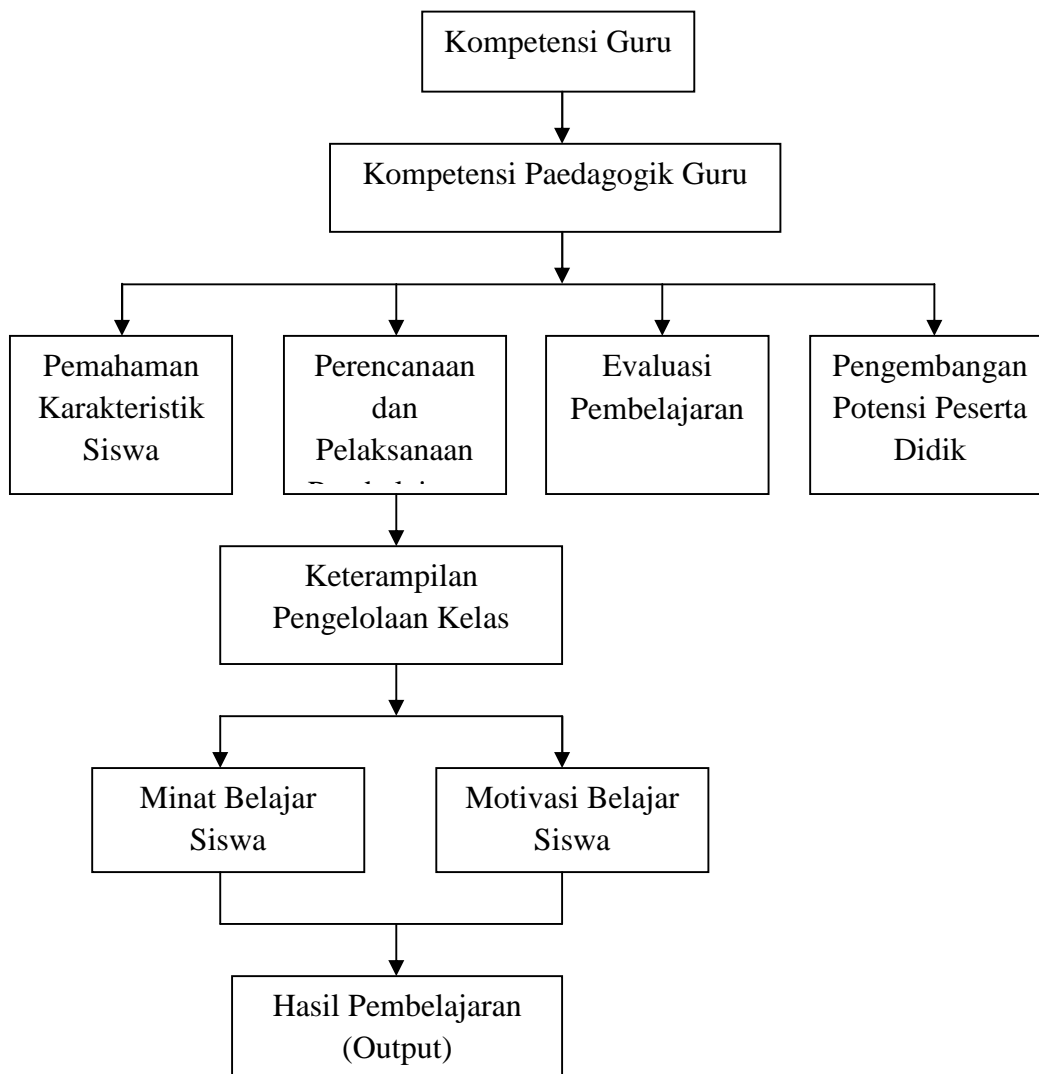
Kompetensi Guru

Kompetensi Paedagogik Guru

Pemahaman Karakteristik Siswa

Perencanaan dan Pelaksanaan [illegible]

Evaluasi Pembelajaran

Pengembangan Potensi Peserta Didik

Keterampilan Pengelolaan Kelas

Minat Belajar Siswa

Motivasi Belajar Siswa

Hasil Pembelajaran (Output)